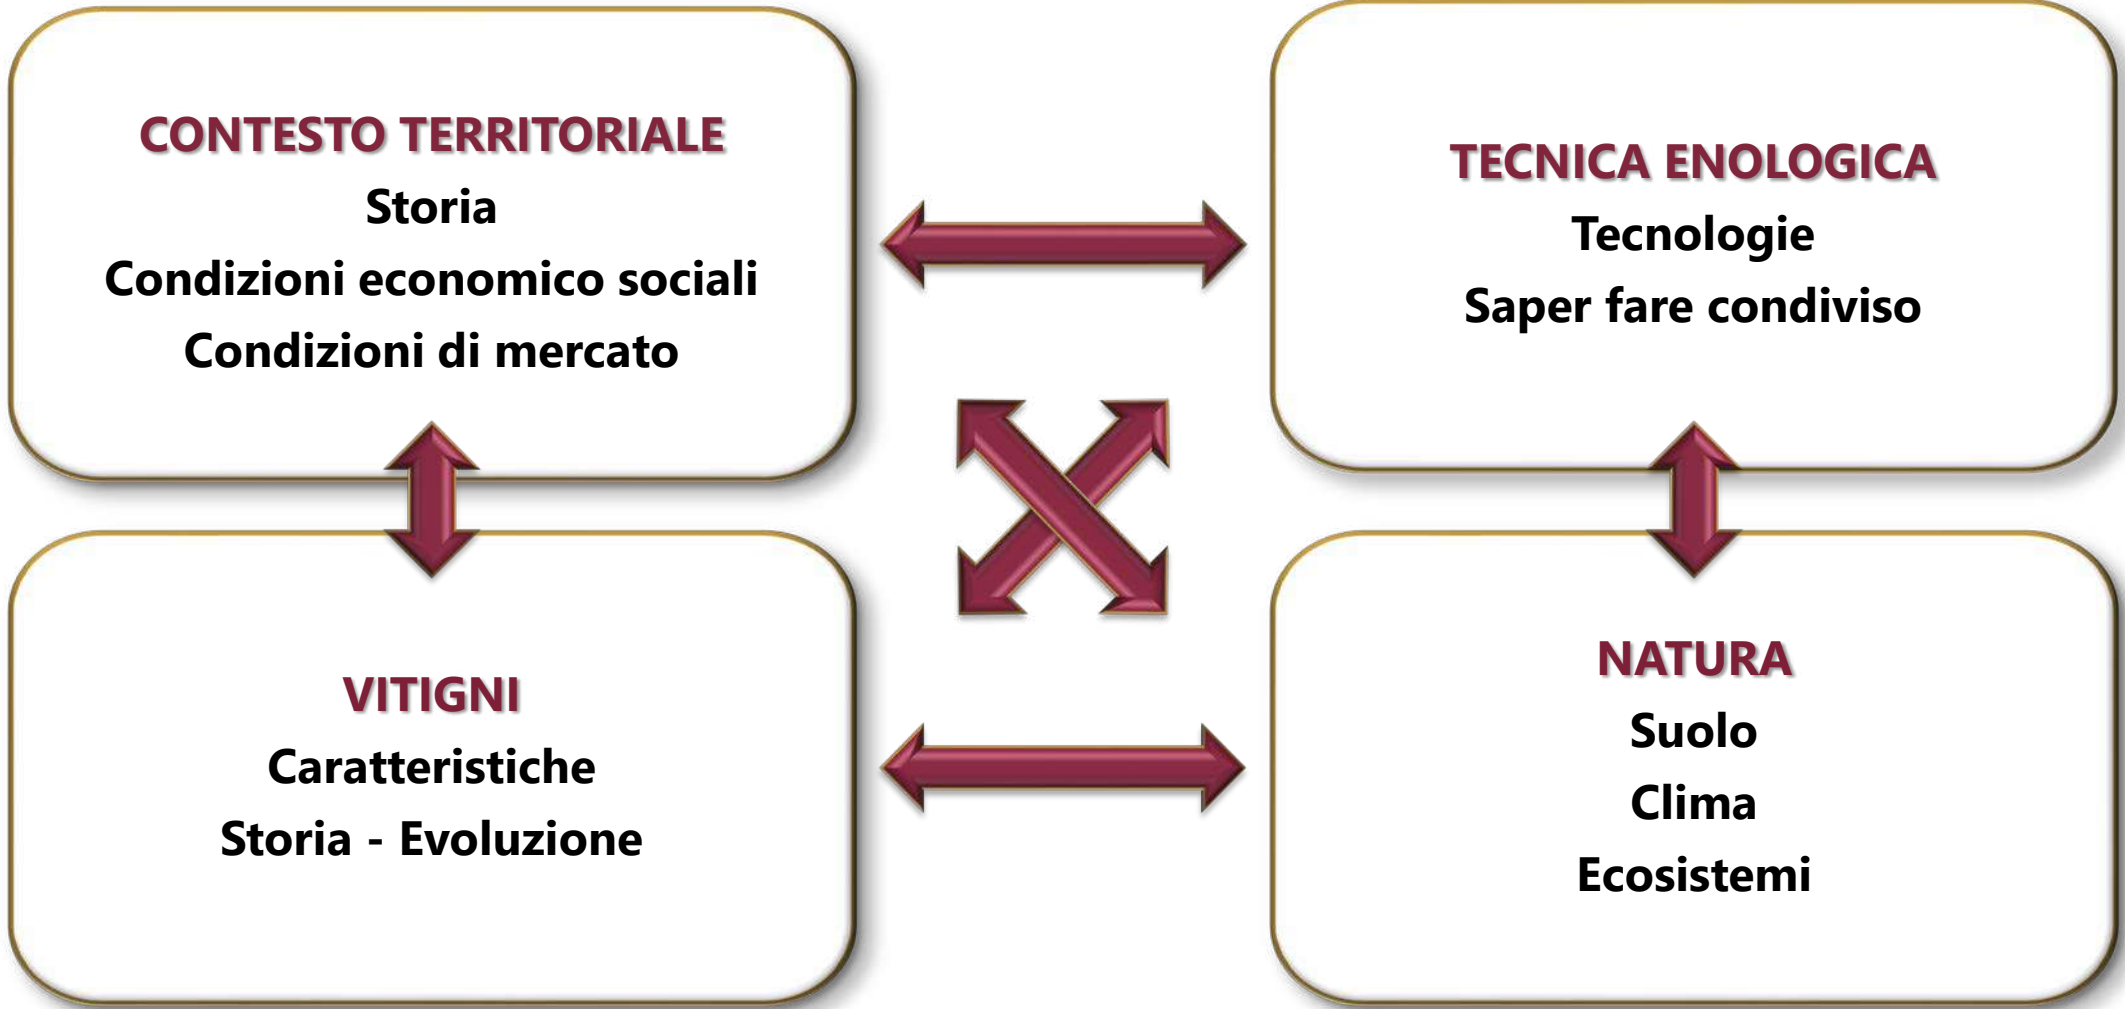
CONTESTO TERRITORIALE
Storia
Condizioni economico sociali
Condizioni di mercato

TECNICA ENOLOGICA
Tecnologie
Saper fare condiviso

VITIGNI
Caratteristiche
Storia - Evoluzione

NATURA
Suolo
Clima
Ecosistemi